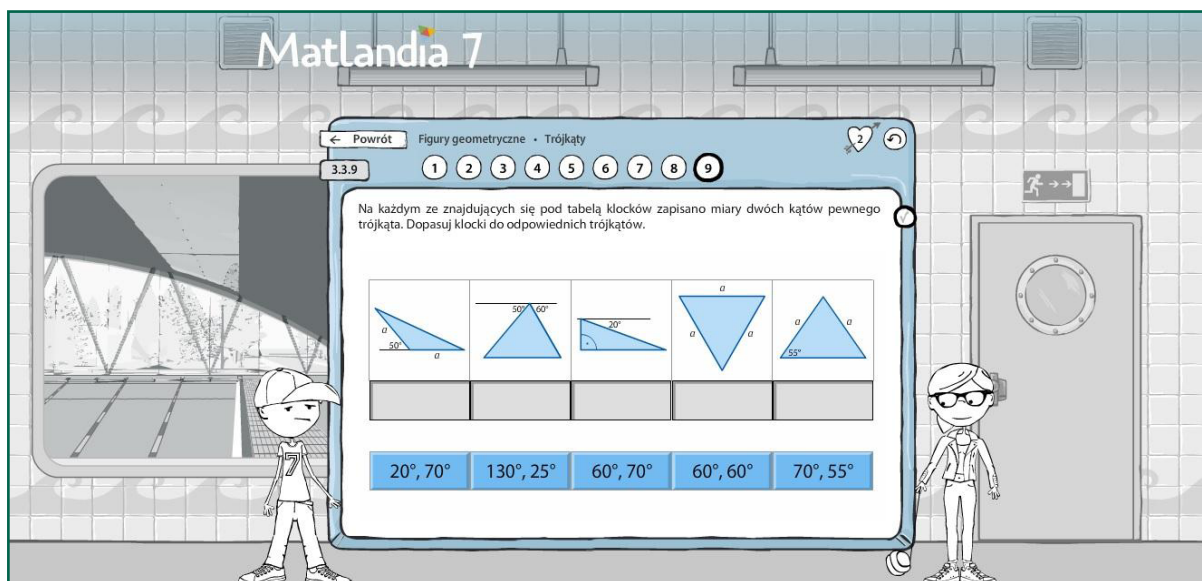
Matlandia 7

← Powrót

Figury geometryczne • Trójkąty

2

3.3.9

1 2 3 4 5 6 7 8 9

Na każdym ze znajdujących się pod tabelą klocków zapisano miary dwóch kątów pewnego trójkąta. Dopasuj klocki do odpowiednich trójkątów.

| $a$ $50°$ $a$ | $50°$ $60°$ | $20°$ | $a$ $a$ $a$ | $a$ $a$ $55°$ |
|---|---|---|---|---|
| | | | | |

20°, 70°

130°, 25°

60°, 70°

60°, 60°

70°, 55°

7